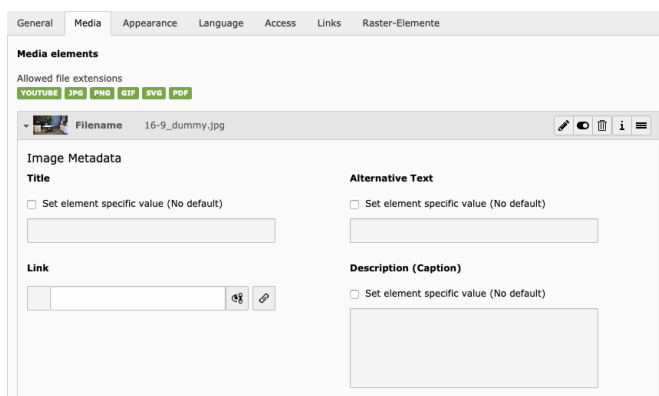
General Media Appearance Language Access Links Raster-Elemente

**Media elements**

Allowed file extensions
YOUTUBE JPG PNG GIF SVG PDF

Filename 16-9_dummy.jpg

Image Metadata

**Title**

Set element specific value (No default)

**Alternative Text**

Set element specific value (No default)

**Link**

**Description (Caption)**

Set element specific value (No default)